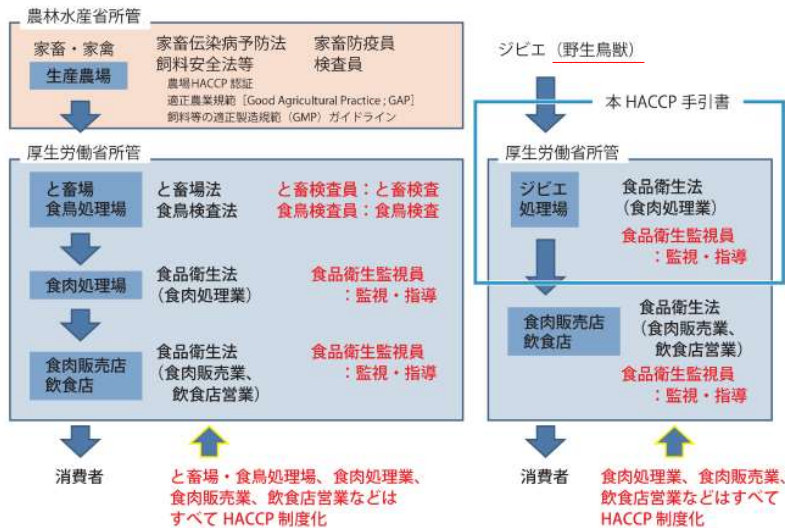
農林水産省所管

家畜・家禽

生産農場

家畜伝染病予防法
飼料安全法等

家畜防疫員
検査員

農場HACCP 認証
適正農業規範［Good Agricultural Practice；GAP］
飼料等の適正製造規範（GMP）ガイドライン

厚生労働省所管

と畜場
食鳥処理場

と畜場法
食鳥検査法

と畜検査員：と畜検査
食鳥検査員：食鳥検査

食肉処理場

食品衛生法
（食肉処理業）

食品衛生監視員
：監視・指導

食肉販売店
飲食店

食品衛生法
（食肉販売業、
飲食店営業）

食品衛生監視員
：監視・指導

消費者

と畜場・食鳥処理場、食肉処理業、
食肉販売業、飲食店営業などは
すべて HACCP 制度化

ジビエ（野生鳥獣）

本 HACCP 手引書

厚生労働省所管

ジビエ
処理場

食品衛生法
（食肉処理業）

食品衛生監視員
：監視・指導

食肉販売店
飲食店

食品衛生法
（食肉販売業、
飲食店営業）

食品衛生監視員
：監視・指導

消費者

食肉処理業、食肉販売業、
飲食店営業などはすべて
HACCP 制度化